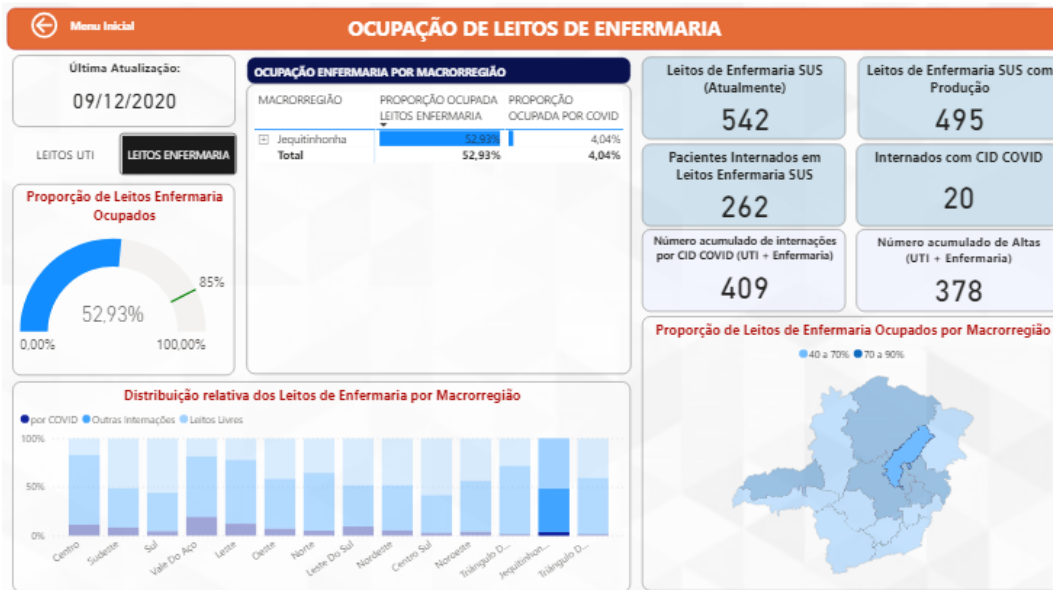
Menu Inicial

OCUPAÇÃO DE LEITOS DE ENFERMARIA

Última Atualização:

09/12/2020

LEITOS UTI

LEITOS ENFERMARIA

Proporção de Leitos Enfermaria Ocupados

85%

52,93%

0,00%

100,00%

OCUPAÇÃO ENFERMARIA POR MACRORREGIÃO

| MACRORREGIÃO | PROPORÇÃO OCUPADA LEITOS ENFERMARIA | PROPORÇÃO OCUPADA POR COVID |
|---|---|---|
| Jequitinhonha | 52,93% | 4,04% |
| Total | 52,93% | 4,04% |

Leitos de Enfermaria SUS (Atualmente)

542

Leitos de Enfermaria SUS com Produção

495

Pacientes Internados em Leitos Enfermaria SUS

262

Internados com CID COVID

20

Número acumulado de internações por CID COVID (UTI + Enfermaria)

409

Número acumulado de Altas (UTI + Enfermaria)

378

Proporção de Leitos de Enfermaria Ocupados por Macrorregião

40 a 70%

70 a 90%

Distribuição relativa dos Leitos de Enfermaria por Macrorregião

por COVID

Outras Internações

Leitos Livres

100%

50%

0%

Centro

Sudeste

Sul

Vale Do Aço

Leste

Oeste

Norte

Leste Do Sul

Nordeste

Centro Sul

Noroeste

Triângulo D...

Jequitinhon...

Triângulo D...